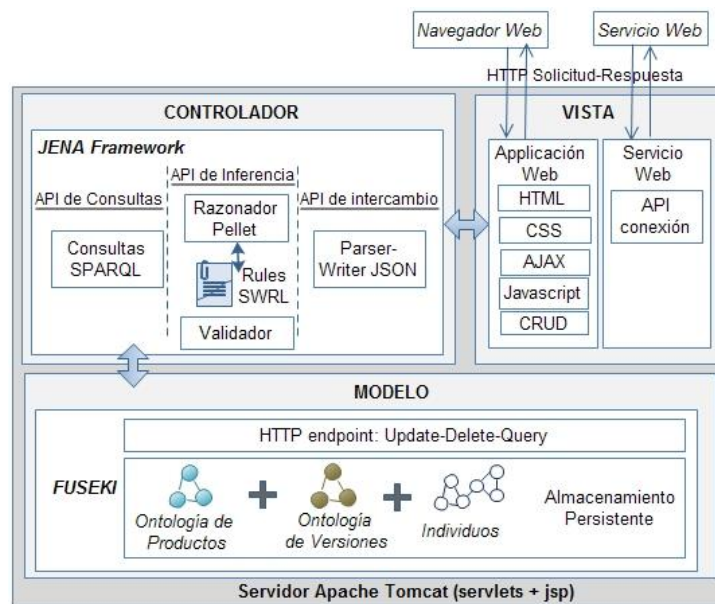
Navegador Web

Servicio Web

HTTP Solicitud-Respuesta

CONTROLADOR

JENA Framework

API de Consultas

Consultas SPARQL

API de Inferencia

Razonador Pellet

Rules SWRL

Validador

API de intercambio

Parser-Writer JSON

VISTA

Applicación Web

HTML

CSS

AJAX

Javascript

CRUD

Servicio Web

API conexión

MODELO

HTTP endpoint: Update-Delete-Query

FUSEKI

Ontología de Productos

Ontología de Versiones

Individuos

Almacenamiento Persistente

Servidor Apache Tomcat (servlets + jsp)